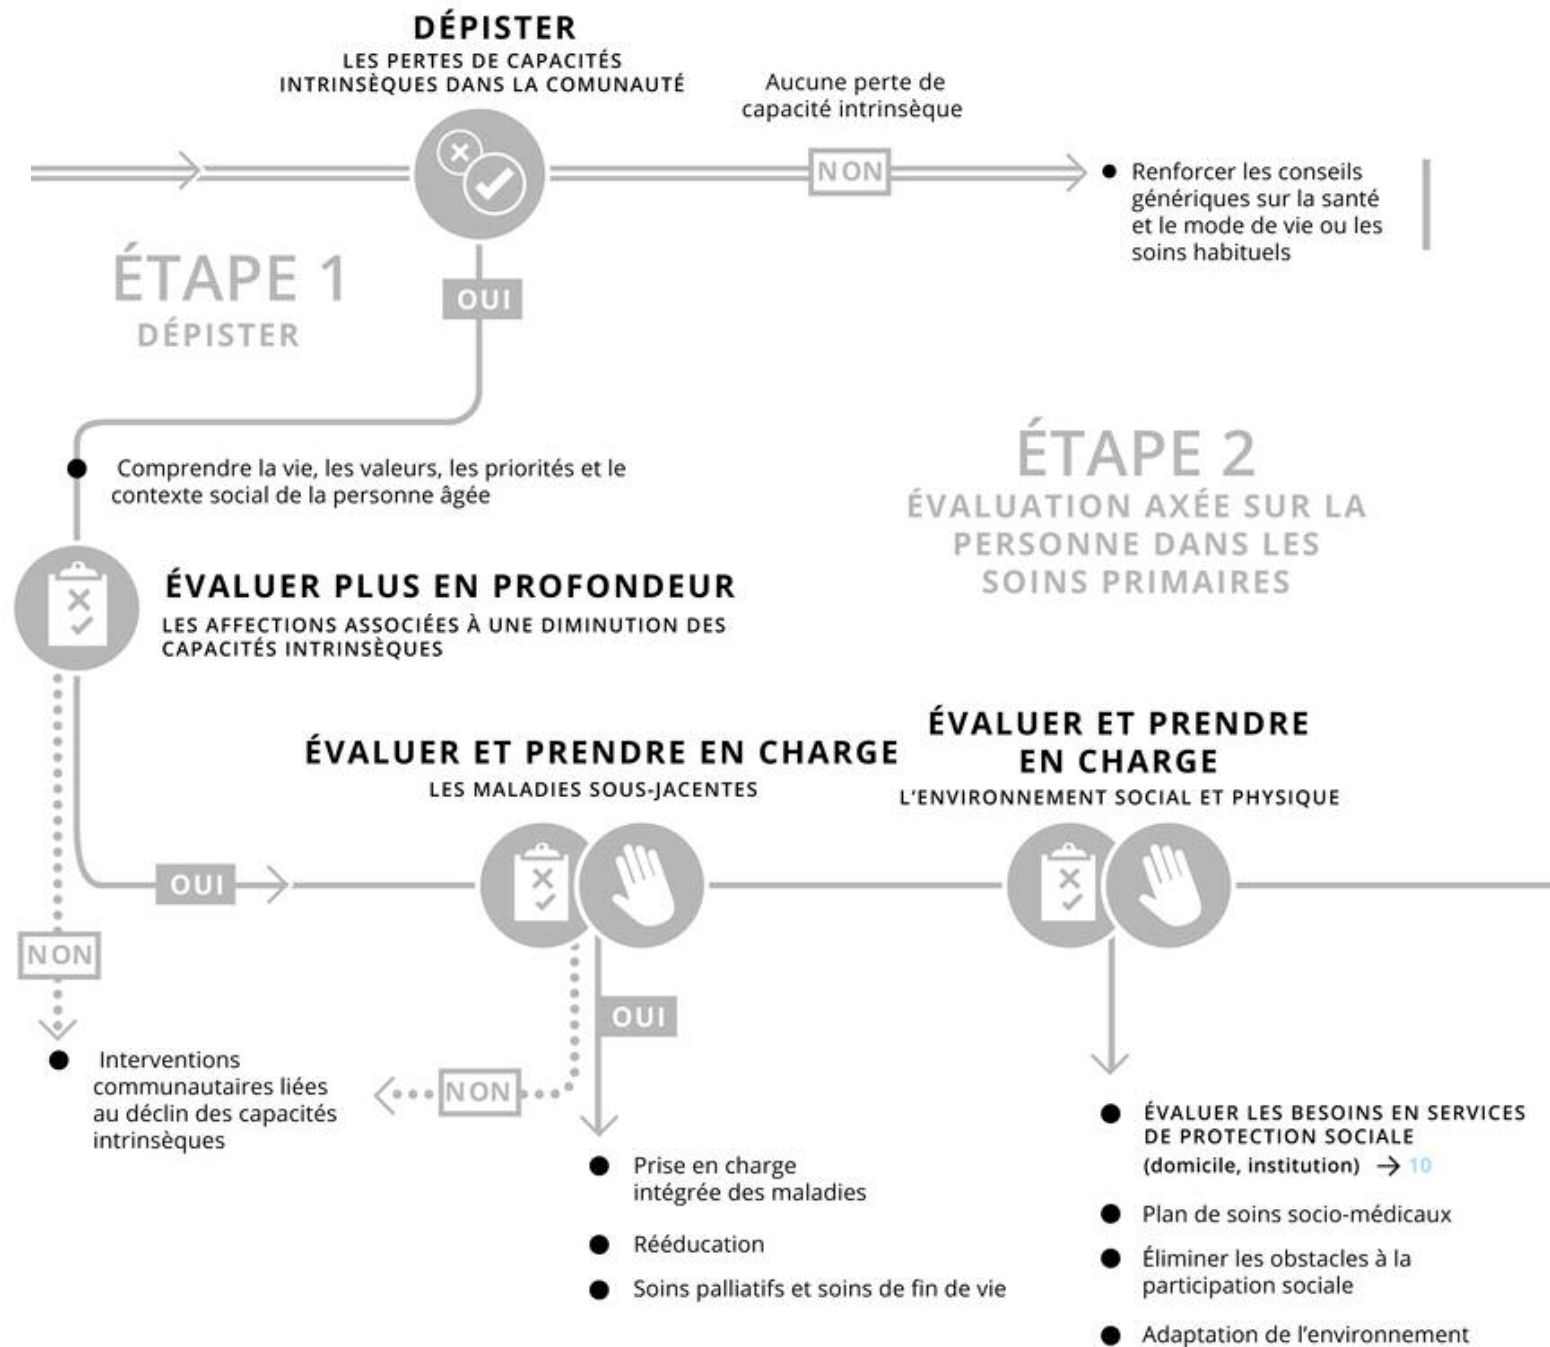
DÉPISTER
LES PERTES DE CAPACITÉS INTRINSÈQUES DANS LA COMUNAUTÉ

Aucune perte de capacité intrinsèque

NON

Renforcer les conseils génériques sur la santé et le mode de vie ou les soins habituels

ÉTAPE 1
DÉPISTER

OUI

Comprendre la vie, les valeurs, les priorités et le contexte social de la personne âgée

ÉTAPE 2
ÉVALUATION AXÉE SUR LA PERSONNE DANS LES SOINS PRIMAIRES

ÉVALUER PLUS EN PROFONDEUR
LES AFFECTIONS ASSOCIÉES À UNE DIMINUTION DES CAPACITÉS INTRINSÈQUES

ÉVALUER ET PRENDRE EN CHARGE
LES MALADIES SOUS-JACENTES

ÉVALUER ET PRENDRE EN CHARGE
L'ENVIRONNEMENT SOCIAL ET PHYSIQUE

OUI

NON

OUI

Interventions communautaires liées au déclin des capacités intrinsèques

NON

Prise en charge intégrée des maladies

Rééducation

Soins palliatifs et soins de fin de vie

ÉVALUER LES BESOINS EN SERVICES DE PROTECTION SOCIALE (domicile, institution) → 10

Plan de soins socio-médicaux

Éliminer les obstacles à la participation sociale

Adaptation de l'environnement